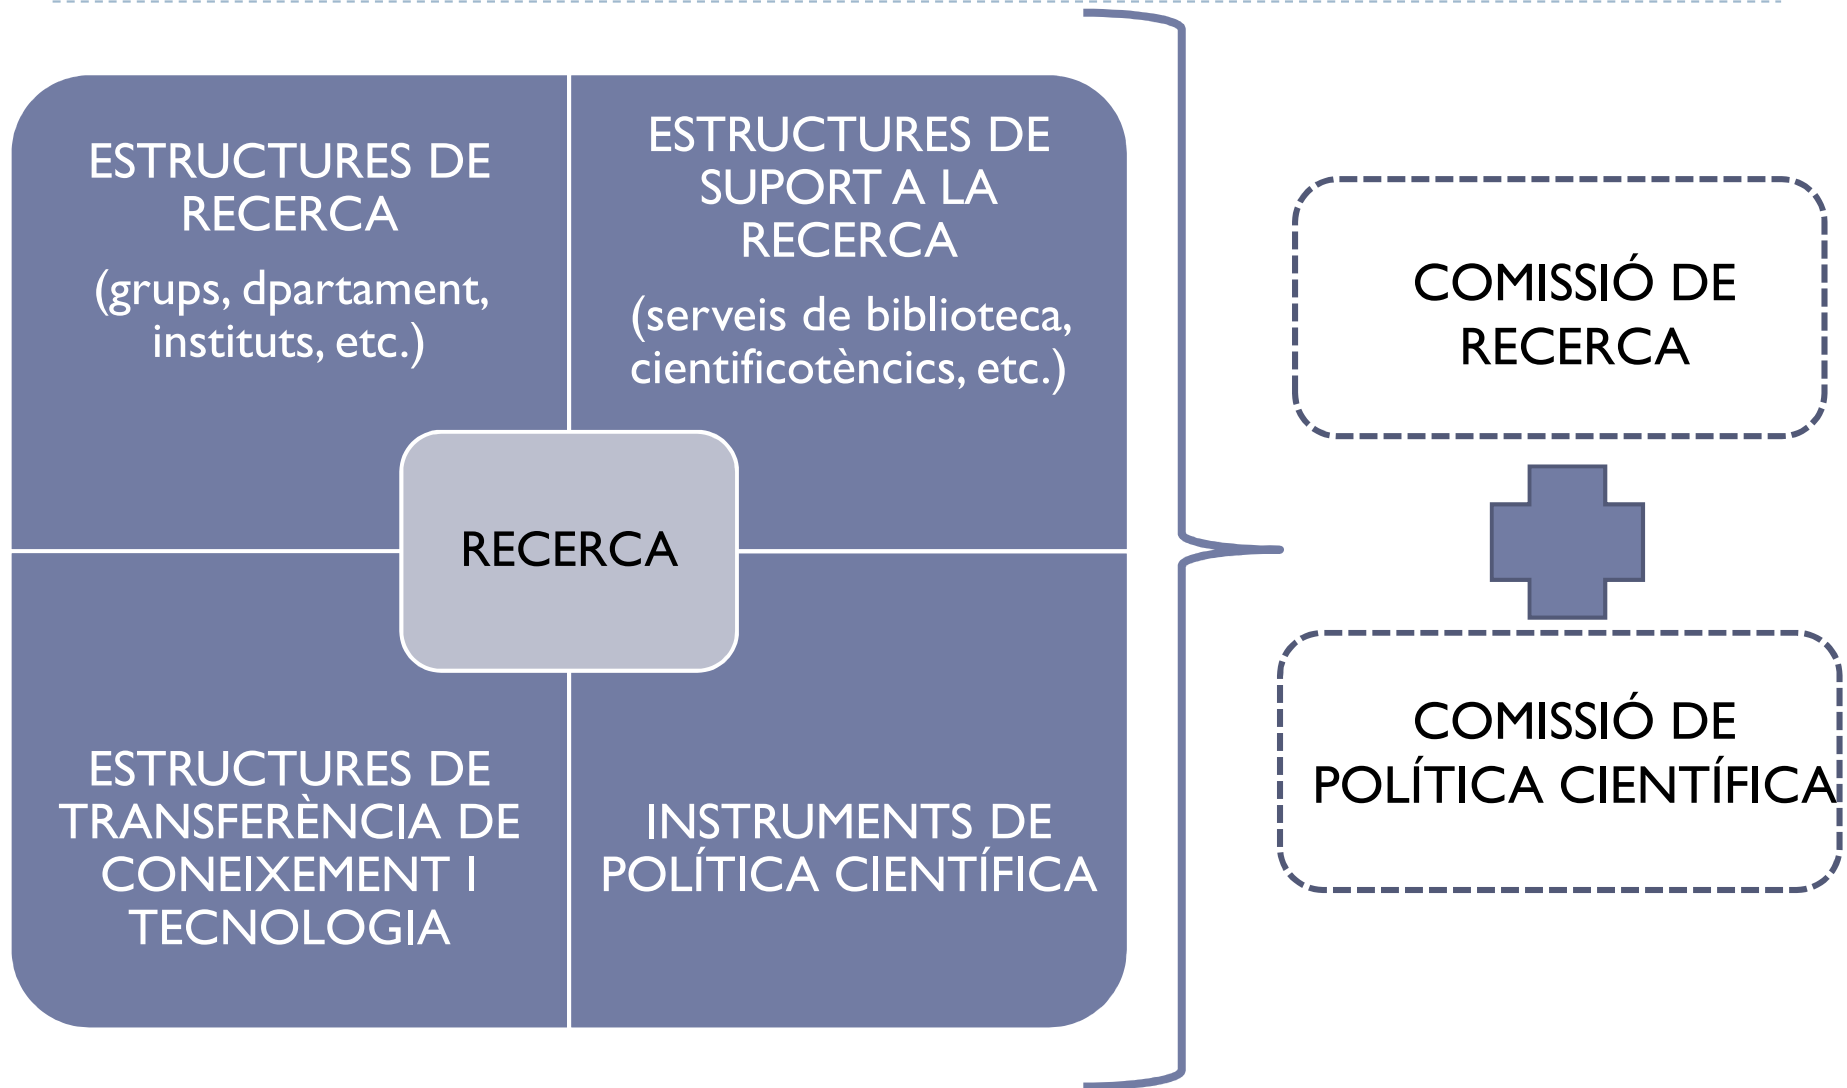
ESTRUCTURES DE RECERCA

(grups, dpartament, instituts, etc.)

ESTRUCTURES DE SUPORT A LA RECERCA

(serveis de biblioteca, cientificotèncics, etc.)

RECERCA

ESTRUCTURES DE TRANSFERÈNCIA DE CONEIXEMENT I TECNOLOGIA

INSTRUMENTS DE POLÍTICA CIENTÍFICA

COMISSIÓ DE RECERCA

COMISSIÓ DE POLÍTICA CIENTÍFICA